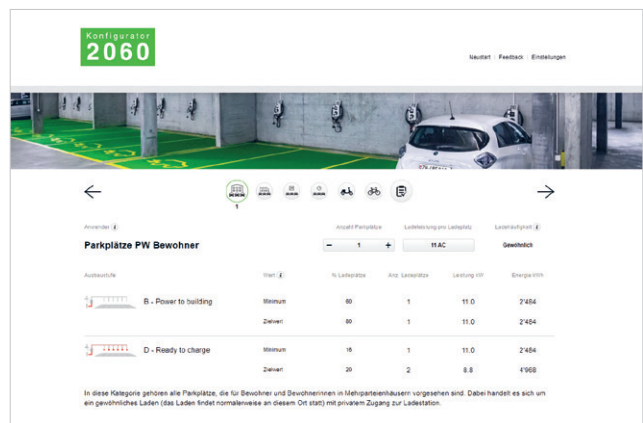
Konfigurator
2060

Neustart | Feedback | Einstellungen

←

1

→

Anwender

Parkplätze PW Bewohner

Anzahl Parkplätze

− 1 +

Ladeleistung pro Ladeplatz

11 AC

Ladehäufigkeit

Gewöhnlich

| Ausbaustufe | Wert | % Ladeplätze | Anz. Ladeplätze | Leistung kW | Energie kWh |
|---|---|---|---|---|---|
| B - Power to building | Minimum | 60 | 1 | 11.0 | 2'484 |
| | Zielwert | 80 | 1 | 11.0 | 2'484 |
| D - Ready to charge | Minimum | 16 | 1 | 11.0 | 2'484 |
| | Zielwert | 20 | 2 | 8.8 | 4'968 |

In diese Kategorie gehören alle Parkplätze, die für Bewohner und Bewohnerinnen in Mehrparteienhäusern vorgesehen sind. Dabei handelt es sich um ein gewöhnliches Laden (das Laden findet normalerweise an diesem Ort statt) mit privatem Zugang zur Ladestation.